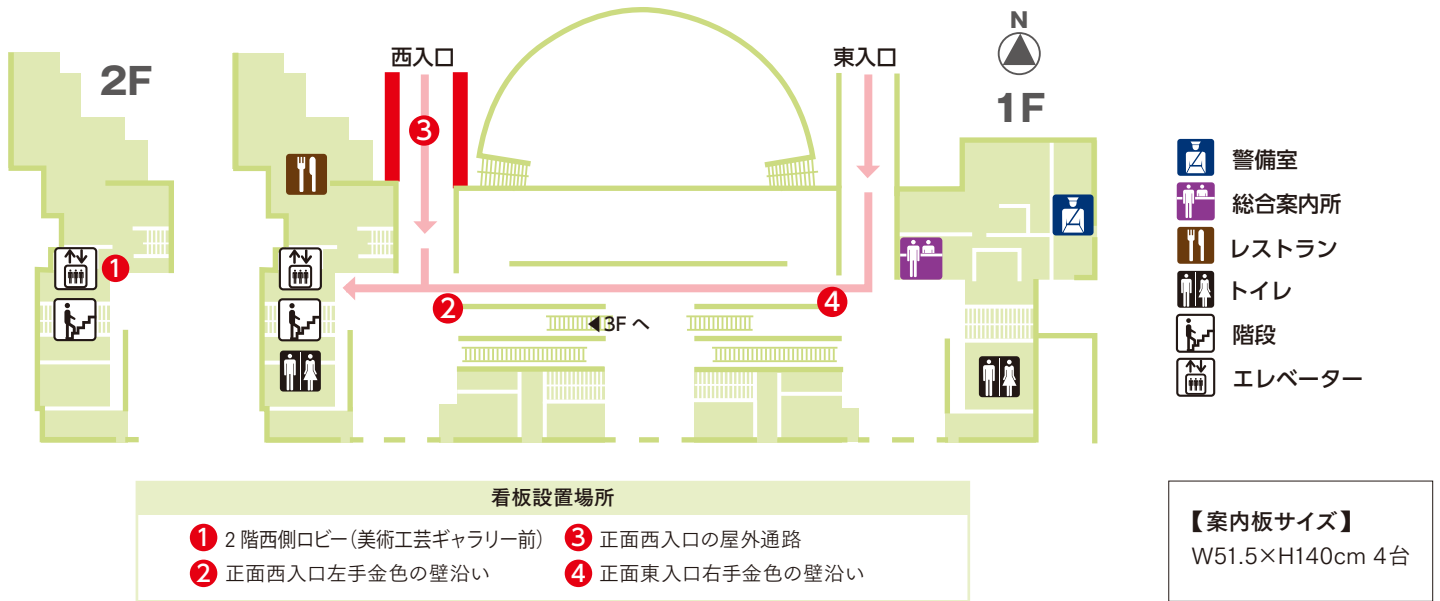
2F

西入口

東入口

N

1F

1

3

2

4

◀3F へ

警備室
総合案内所
レストラン
トイレ
階段
エレベーター

看板設置場所

1 2 階西側ロビー(美術工芸ギャラリー前)
2 正面西入口左手金色の壁沿い
3 正面西入口の屋外通路
4 正面東入口右手金色の壁沿い

【案内板サイズ】
W51.5×H140cm 4台